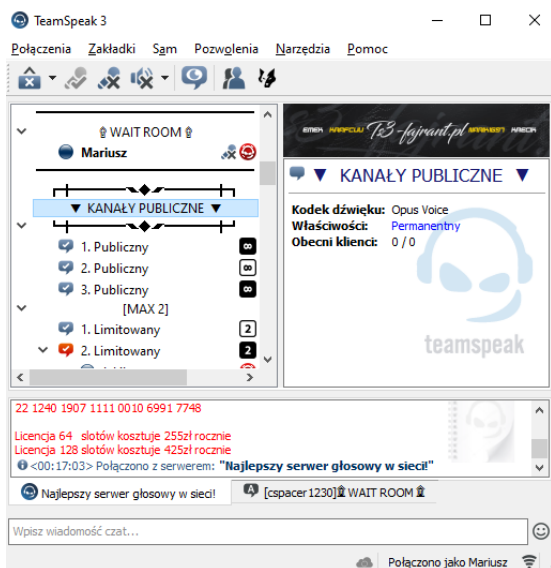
TeamSpeak 3

Połączenia Zakładki Sam Pozwolenia Narzędzia Pomoc

WAIT ROOM
Mariusz

▼ KANAŁY PUBLICZNE ▼
1. Publiczny
2. Publiczny
3. Publiczny
[MAX 2]
1. Limitowany 2
2. Limitowany 2

TS3-fajrant.pl

▼ KANAŁY PUBLICZNE ▼
Kodek dźwięku: Opus Voice
Właściwości: Permanentny
Obecni klienci: 0 / 0

teamspeak

22 1240 1907 1111 0010 6991 7748

Licencja 64 slotów kosztuje 255zł rocznie
Licencja 128 slotów kosztuje 425zł rocznie
<00:17:03> Połączono z serwerem: "Najlepszy serwer głosowy w sieci!"

Najlepszy serwer głosowy w sieci!
[cspacer1230] WAIT ROOM

Wpisz wiadomość czat...

Połączono jako Mariusz